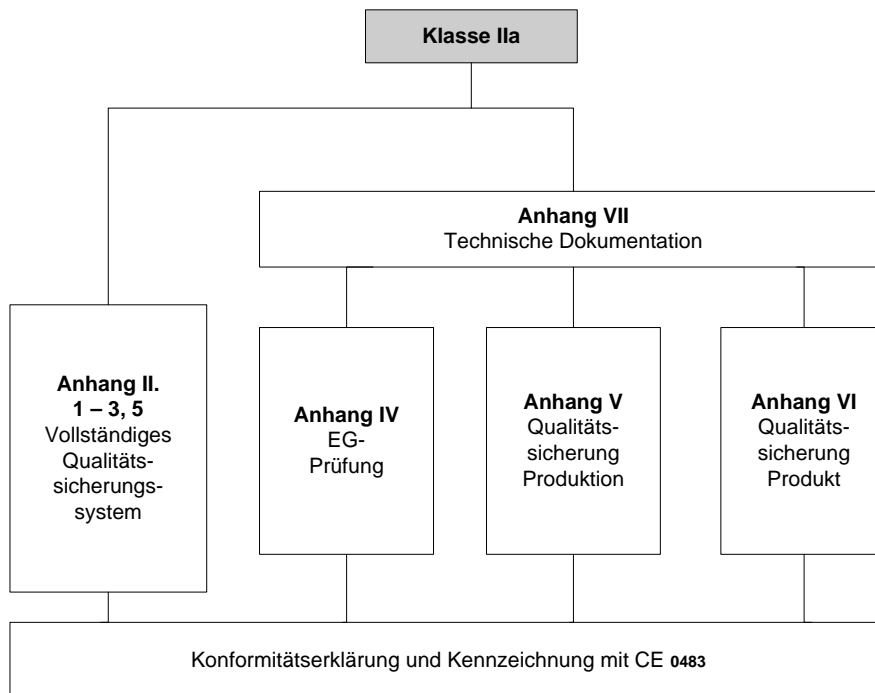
Klasse IIa

Anhang VII
Technische Dokumentation

Anhang II.
1 – 3, 5
Vollständiges Qualitätssicherungssystem

Anhang IV
EG-Prüfung

Anhang V
Qualitätssicherung Produktion

Anhang VI
Qualitätssicherung Produkt

Konformitätserklärung und Kennzeichnung mit CE 0483